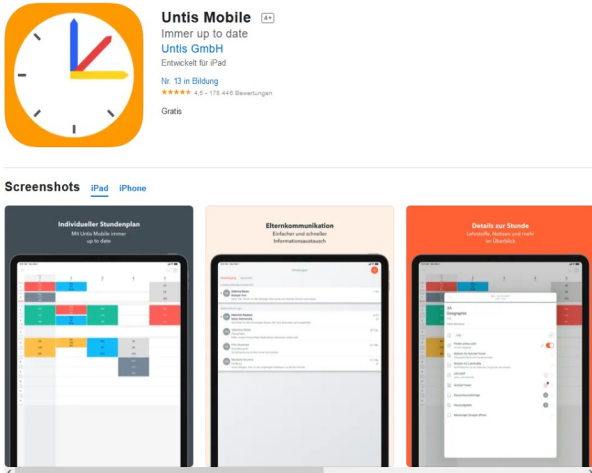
Untis Mobile 4+

Immer up to date

Untis GmbH

Entwickelt für iPad

Nr. 13 in Bildung

★★★★★ 4,5 • 178.446 Bewertungen

Gratis

Screenshots iPad iPhone

Individueller Stundenplan

Mit Untis Mobile immer up to date

Elternkommunikation

Einfacher und schneller Informationsaustausch

Details zur Stunde

Lehrstoffe, Notizen und mehr im Überblick

Geographie